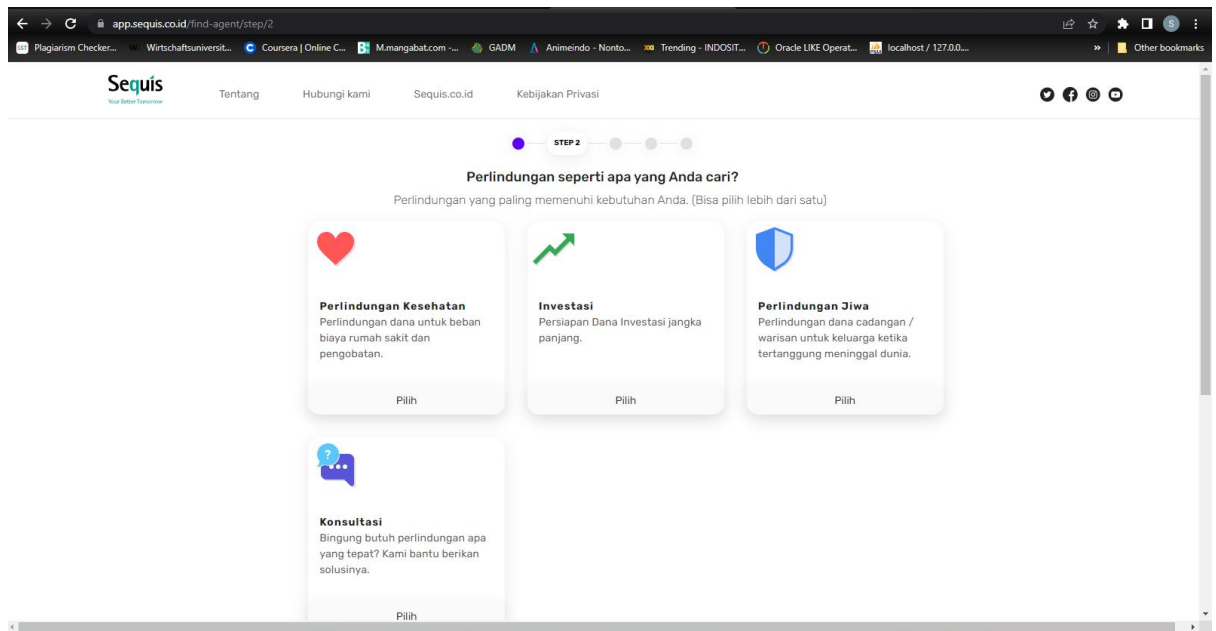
app.sequis.co.id/find-agent/step/2

Plagiarism Checker... Wirtschaftsuniversit... Coursera | Online C... M.mangabat.com -... GADM Animeindo - Nonto... Trending - INDOSIT... Oracle LIKE Operat... localhost / 127.0.0.... » Other bookmarks

Sequis
Your Better Tomorrow

Tentang Hubungi kami Sequis.co.id Kebijakan Privasi

STEP 2

Perlindungan seperti apa yang Anda cari?

Perlindungan yang paling memenuhi kebutuhan Anda. (Bisa pilih lebih dari satu)

Perlindungan Kesehatan
Perlindungan dana untuk beban biaya rumah sakit dan pengobatan.

Pilih

Investasi
Persiapan Dana Investasi jangka panjang.

Pilih

Perlindungan Jiwa
Perlindungan dana cadangan / warisan untuk keluarga ketika tertanggung meninggal dunia.

Pilih

Konsultasi
Bingung butuh perlindungan apa yang tepat? Kami bantu berikan solusinya.

Pilih